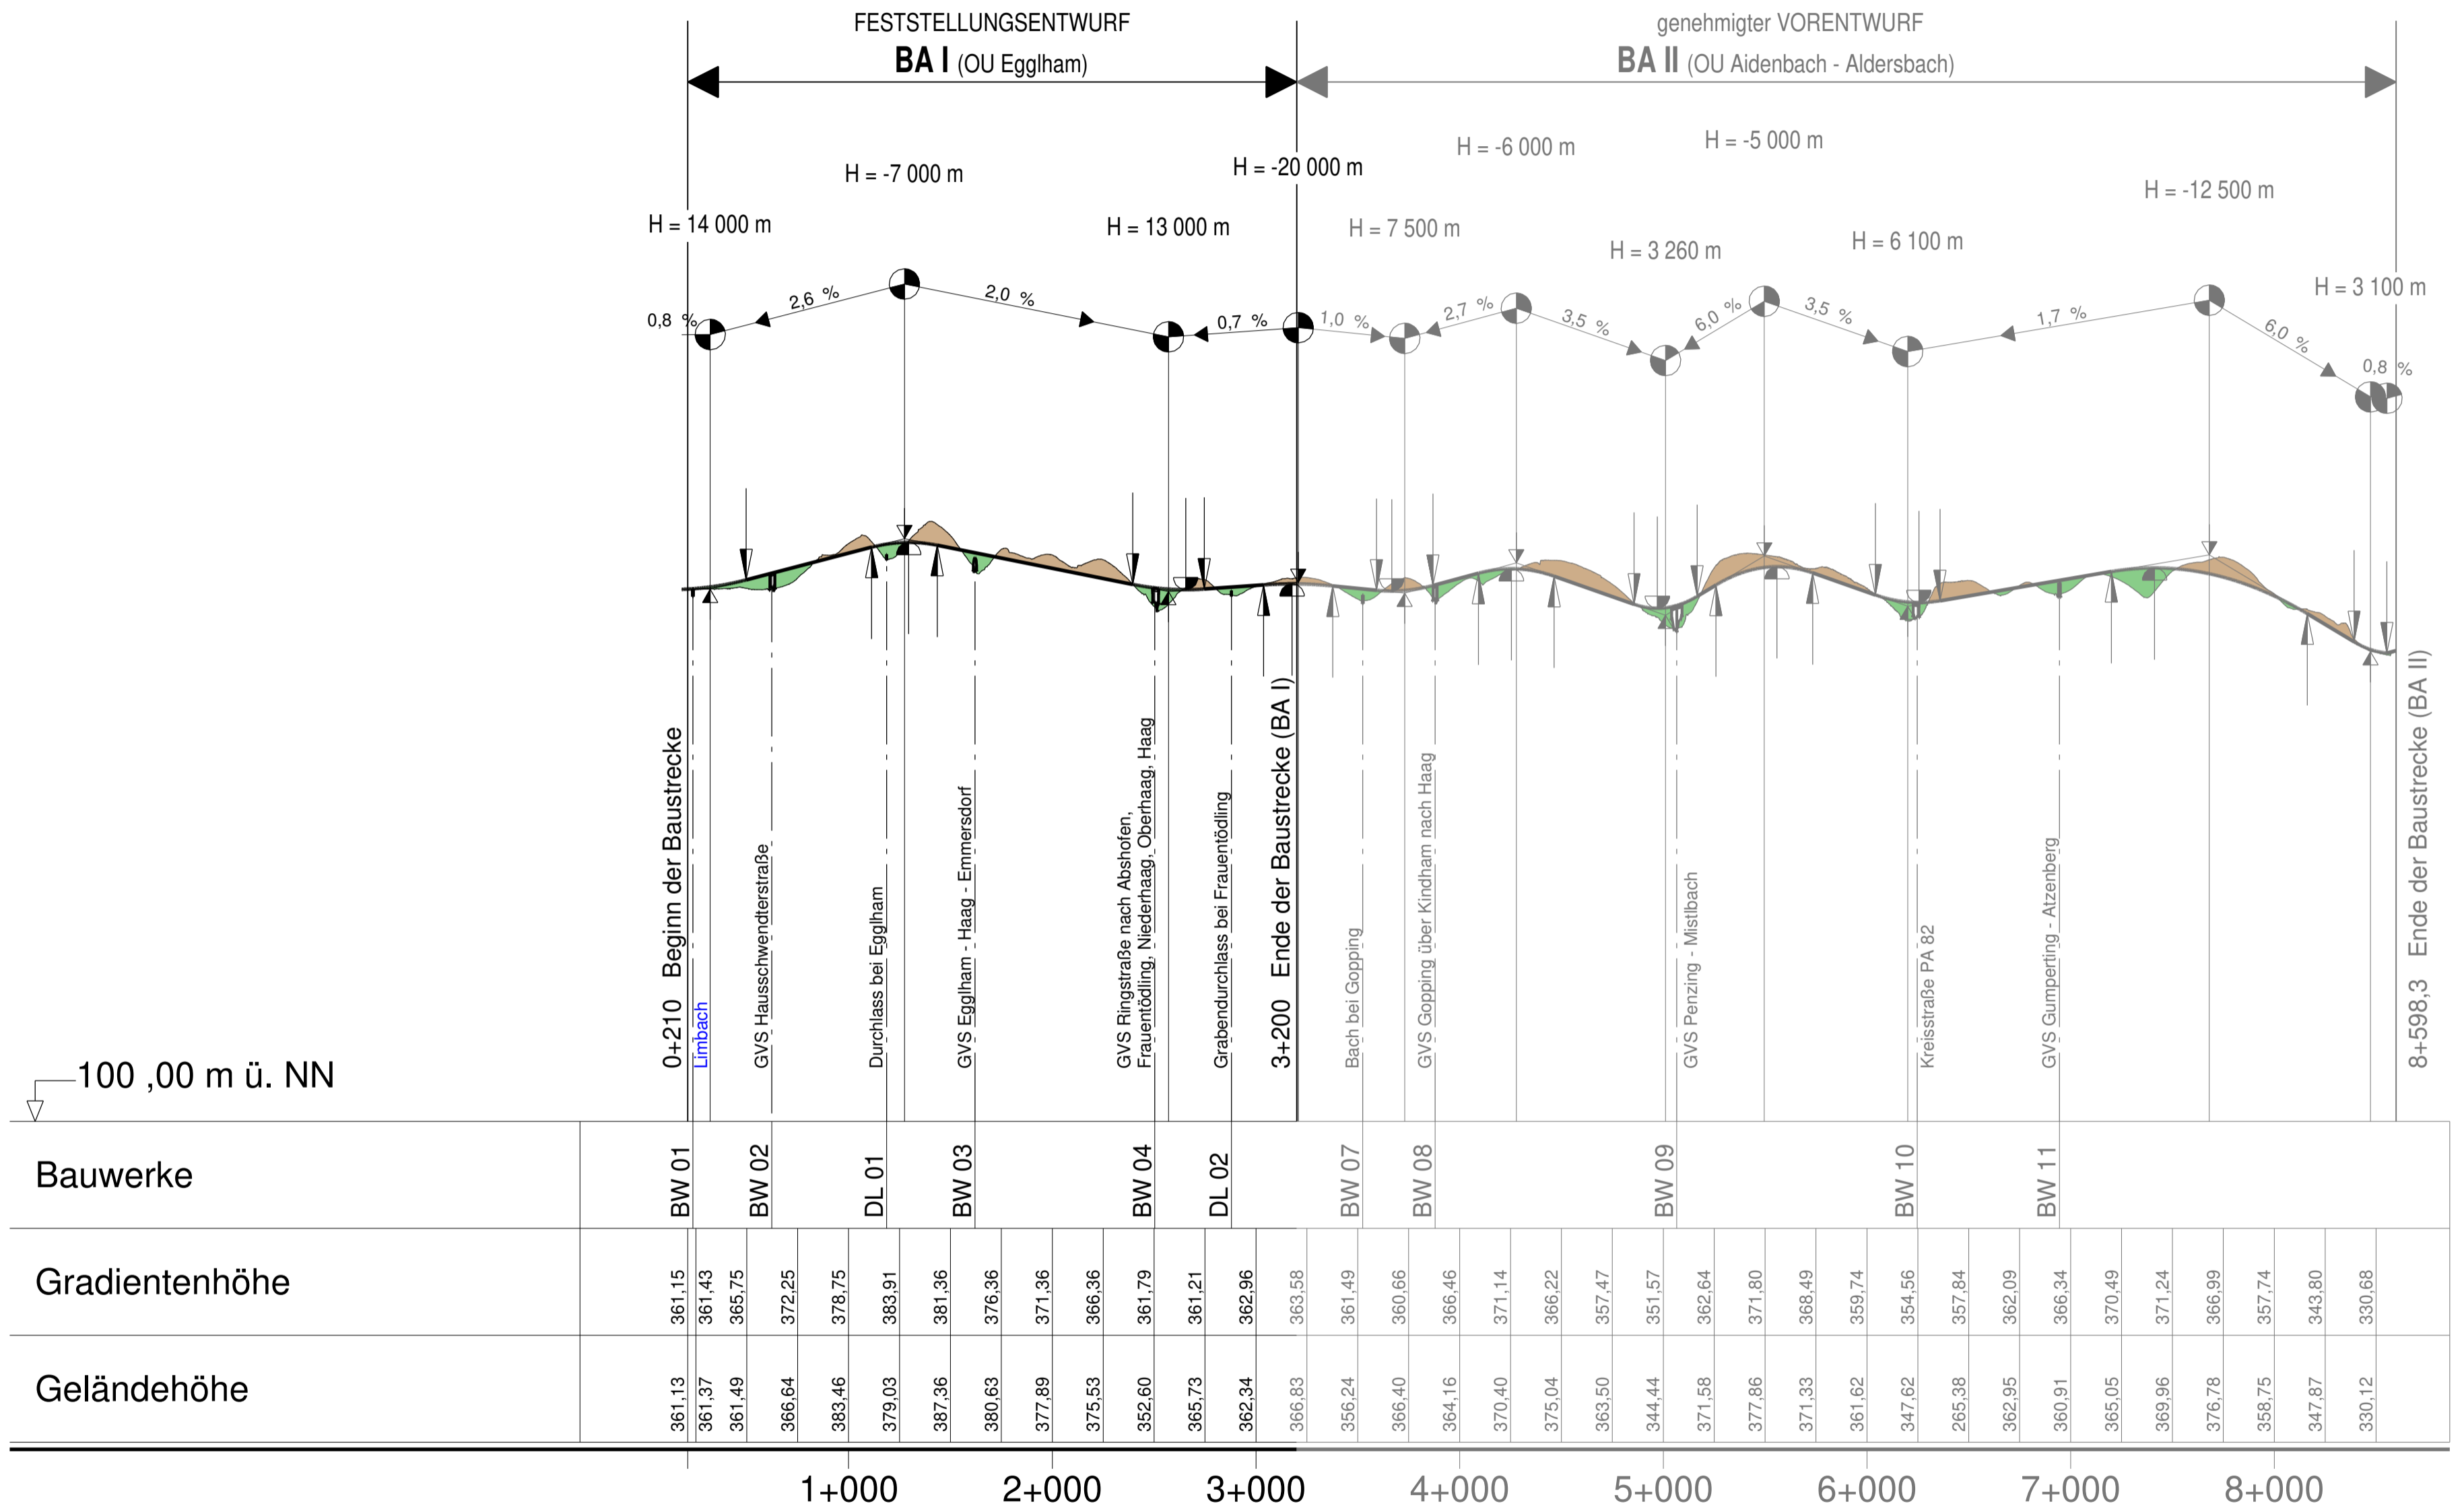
FESTSTELLUNGSENTWURF
BA I (OU Egglham)

genehmigter VORENTWURF
BA II (OU Aidenbach - Aldersbach)

H = 14 000 m
H = -7 000 m
H = 13 000 m
H = -20 000 m
H = 7 500 m
H = -6 000 m
H = 3 260 m
H = -5 000 m
H = 6 100 m
H = -12 500 m
H = 3 100 m

0,8 %
2,6 %
2,0 %
0,7 %
1,0 %
2,7 %
3,5 %
6,0 %
3,5 %
1,7 %
6,0 %
0,8 %

0+210 Beginn der Baustrecke
Limbach
GVS Hausschwendterstraße
Durchlass bei Egglham
GVS Egglham - Haag - Emmersdorf
GVS Ringstraße nach Abshofen, Frauentödling, Niederhaag, Oberhaag, Haag
Grabendurchlass bei Frauentödling
3+200 Ende der Baustrecke (BA I)
Bach bei Gopping
GVS Gopping über Kindham nach Haag
GVS Penzing - Mistlbach
Kreisstraße PA 82
GVS Gumperting - Atzenberg
8+598,3 Ende der Baustrecke (BA II)

100 ,00 m ü. NN

| Bauwerke | BW 01 | BW 02 | DL 01 | BW 03 | BW 04 | DL 02 | BW 07 | BW 08 | BW 09 | BW 10 | BW 11 |
|---|---|---|---|---|---|---|---|---|---|---|---|

| Gradientenhöhe | 361,15 | 361,43 | 365,75 | 372,25 | 378,75 | 383,91 | 381,36 | 376,36 | 371,36 | 366,36 | 361,79 | 361,21 | 362,96 | 363,58 | 361,49 | 360,66 | 366,46 | 371,14 | 366,22 | 357,47 | 351,57 | 362,64 | 371,80 | 368,49 | 359,74 | 354,56 | 357,84 | 362,09 | 366,34 | 370,49 | 371,24 | 366,99 | 357,74 | 343,80 | 330,68 |
|---|---|---|---|---|---|---|---|---|---|---|---|---|---|---|---|---|---|---|---|---|---|---|---|---|---|---|---|---|---|---|---|---|---|---|---|
| Geländehöhe | 361,13 | 361,37 | 361,49 | 366,64 | 383,46 | 379,03 | 387,36 | 380,63 | 377,89 | 375,53 | 352,60 | 365,73 | 362,34 | 366,83 | 356,24 | 366,40 | 364,16 | 370,40 | 375,04 | 363,50 | 344,44 | 371,58 | 377,86 | 371,33 | 361,62 | 347,62 | 265,38 | 362,95 | 360,91 | 365,05 | 369,96 | 376,78 | 358,75 | 347,87 | 330,12 |

1+000 2+000 3+000 4+000 5+000 6+000 7+000 8+000